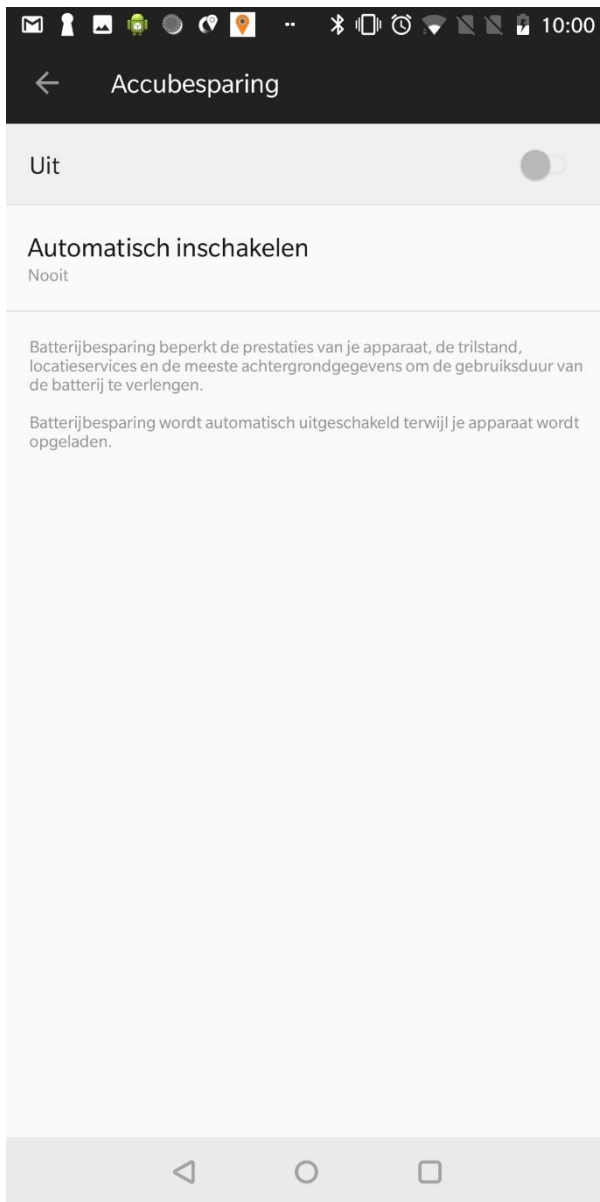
10:00

Accubesparing

Uit

Automatisch inschakelen
Nooit

Batterijbesparing beperkt de prestaties van je apparaat, de trilstand, locatieservices en de meeste achtergrondgegevens om de gebruiksduur van de batterij te verlengen.

Batterijbesparing wordt automatisch uitgeschakeld terwijl je apparaat wordt opgeladen.